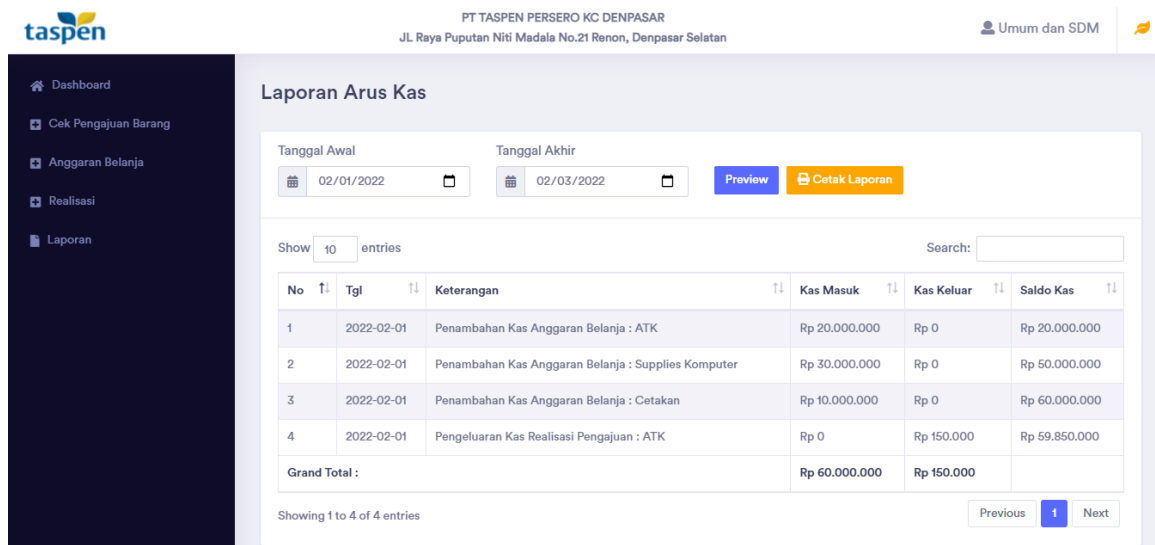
taspen

PT TASPEN PERSERO KC DENPASAR
JL Raya Puputan Niti Madala No.21 Renon, Denpasar Selatan

Umum dan SDM

Dashboard
Cek Pengajuan Barang
Anggaran Belanja
Realisasi
Laporan

Laporan Arus Kas

Tanggal Awal
02/01/2022

Tanggal Akhir
02/03/2022

Preview
Cetak Laporan

Show 10 entries

Search:

| No | Tgl | Keterangan | Kas Masuk | Kas Keluar | Saldo Kas |
|---|---|---|---|---|---|
| 1 | 2022-02-01 | Penambahan Kas Anggaran Belanja : ATK | Rp 20.000.000 | Rp 0 | Rp 20.000.000 |
| 2 | 2022-02-01 | Penambahan Kas Anggaran Belanja : Supplies Komputer | Rp 30.000.000 | Rp 0 | Rp 50.000.000 |
| 3 | 2022-02-01 | Penambahan Kas Anggaran Belanja : Cetakan | Rp 10.000.000 | Rp 0 | Rp 60.000.000 |
| 4 | 2022-02-01 | Pengeluaran Kas Realisasi Pengajuan : ATK | Rp 0 | Rp 150.000 | Rp 59.850.000 |
| Grand Total : | | | Rp 60.000.000 | Rp 150.000 | |

Showing 1 to 4 of 4 entries

Previous 1 Next